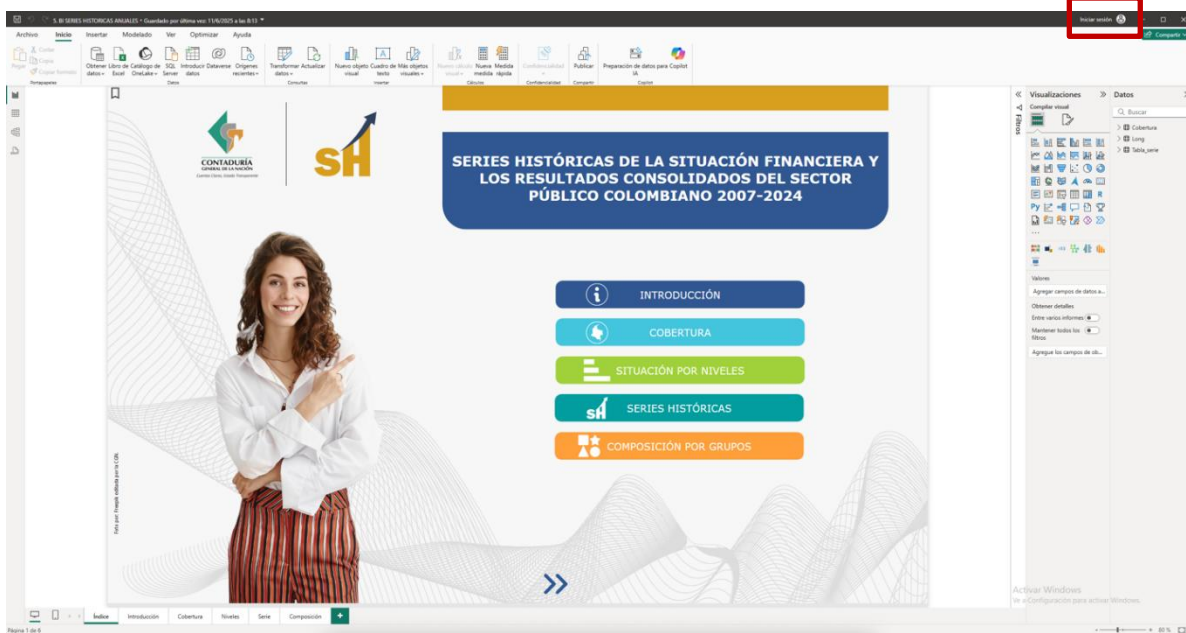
5. BI SERIES HISTORICAS ANUALES • Guardado por última vez: 11/6/2025 a las 8:15

Iniciar sesión

Compartir

Archivo Inicio Insertar Modelado Ver Optimizar Ayuda

Pegar Cortar Copiar Copiar formato Portapapeles

Obtener datos Libro de Excel Catálogo de OneLake SQL Server Introducir datos Dataverse Orígenes recientes Datos

Transformar datos Actualizar Consultas

Nuevo objeto visual Cuadro de texto Más objetos visuales Insertar

Nuevo cálculo visual Nueva medida Medida rápida Cálculos

Confidencialidad Confidencialidad

Publicar Compartir

Preparación de datos para IA Copilot Copilot

CONTADURÍA GENERAL DE LA NACIÓN

SH

SERIES HISTÓRICAS DE LA SITUACIÓN FINANCIERA Y LOS RESULTADOS CONSOLIDADOS DEL SECTOR PÚBLICO COLOMBIANO 2007-2024

INTRODUCCIÓN

COBERTURA

SITUACIÓN POR NIVELES

SERIES HISTÓRICAS

COMPOSICIÓN POR GRUPOS

Foto por: Freepik editada por la CGN

Filtros

Visualizaciones

Compilar visual

Valores

Agregar campos de datos a...

Obtener detalles

Entre varios informes

Mantener todos los filtros

Agregue los campos de ob...

Datos

Buscar

Cobertura

Long

Tabla_serie

Activar Windows
Ve a Configuración para activar Windows.

Índice Introducción Cobertura Niveles Serie Composición

Página 1 de 6

85 %